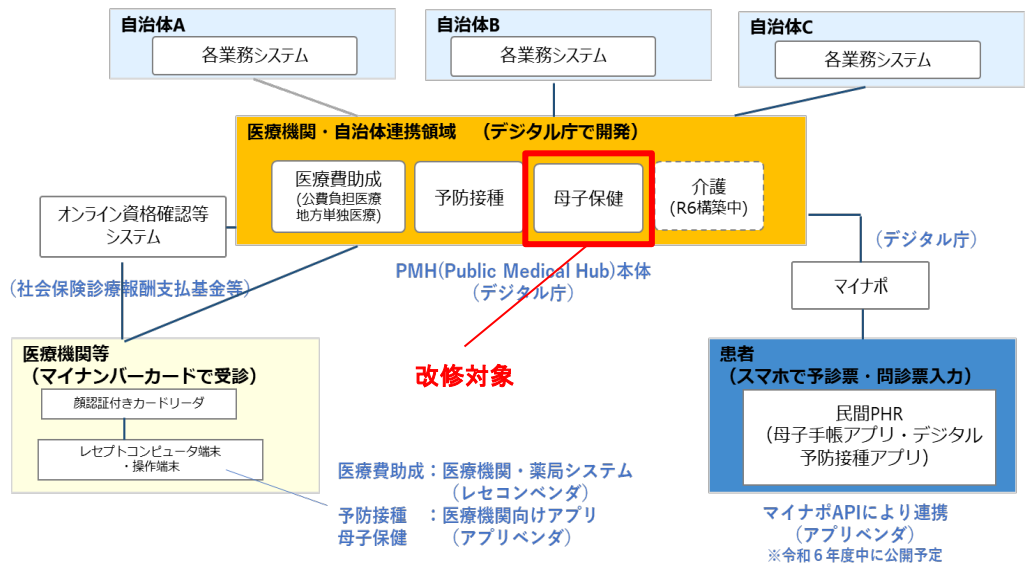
自治体A
各業務システム

自治体B
各業務システム

自治体C
各業務システム

医療機関・自治体連携領域　（デジタル庁で開発）

医療費助成
（公費負担医療
地方単独医療）

予防接種

母子保健

介護
（R6構築中）

オンライン資格確認等
システム

（社会保険診療報酬支払基金等）

PMH(Public Medical Hub)本体
（デジタル庁）

（デジタル庁）

マイナポ

医療機関等
（マイナンバーカードで受診）

顔認証付きカードリーダ

レセプトコンピュータ端末
・操作端末

改修対象

患者
（スマホで予診票・問診票入力）

民間PHR
（母子手帳アプリ・デジタル
予防接種アプリ）

医療費助成：医療機関・薬局システム
（レセコンベンダ）
予防接種　：医療機関向けアプリ
母子保健　　（アプリベンダ）

マイナポAPIにより連携
（アプリベンダ）
※令和６年度中に公開予定